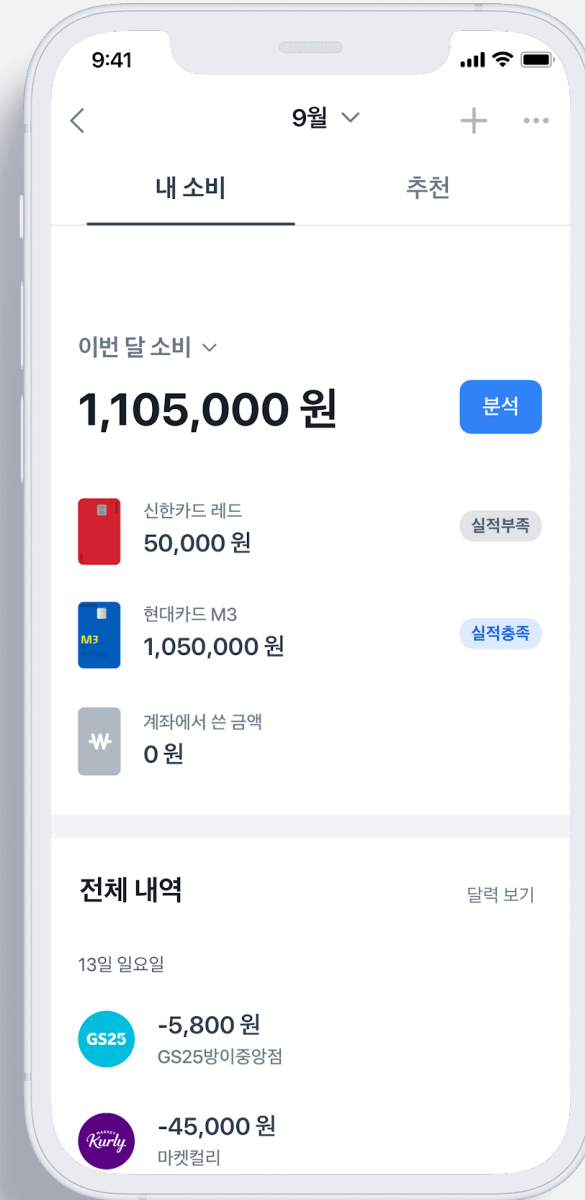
9:41

9월

내 소비

추천

이번 달 소비

1,105,000 원

분석

신한카드 레드
50,000 원
실적부족

M3
현대카드 M3
1,050,000 원
실적충족

₩
계좌에서 쓴 금액
0 원

전체 내역

달력 보기

13일 일요일

GS25
-5,800 원
GS25방이중앙점

MARKET Kurly
-45,000 원
마켓컬리